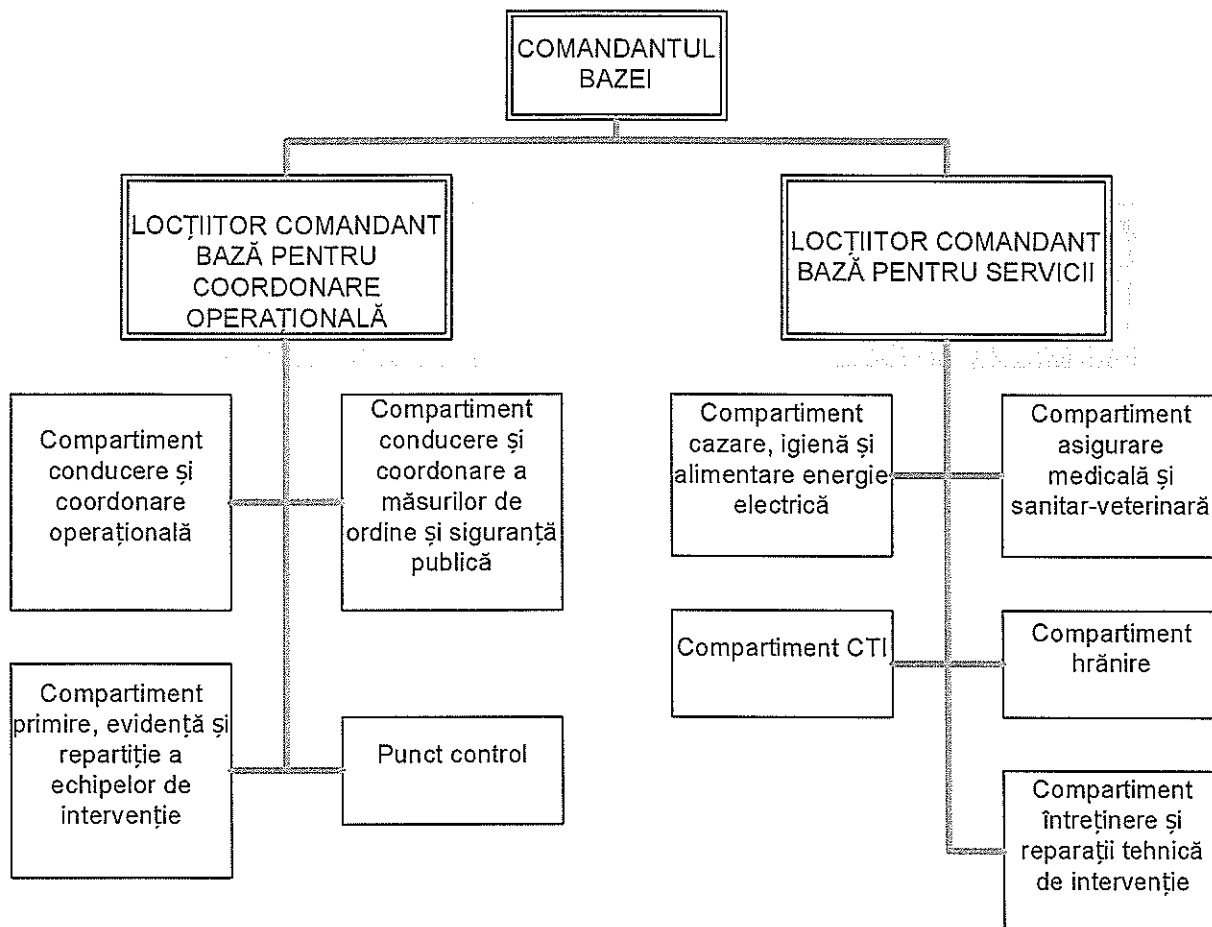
COMANDANTUL BAZEI

LOCȚIITOR COMANDANT BAZĂ PENTRU COORDONARE OPERAȚIONALĂ

LOCȚIITOR COMANDANT BAZĂ PENTRU SERVICII

Compartiment conducere și coordonare operațională

Compartiment conducere și coordonare a măsurilor de ordine și siguranță publică

Compartiment primire, evidență și repartiție a echipelor de intervenție

Punct control

Compartiment cazare, igienă și alimentare energie electrică

Compartiment asigurare medicală și sanitar-veterinară

Compartiment CTI

Compartiment hrănire

Compartiment întreținere și reparații tehnică de intervenție